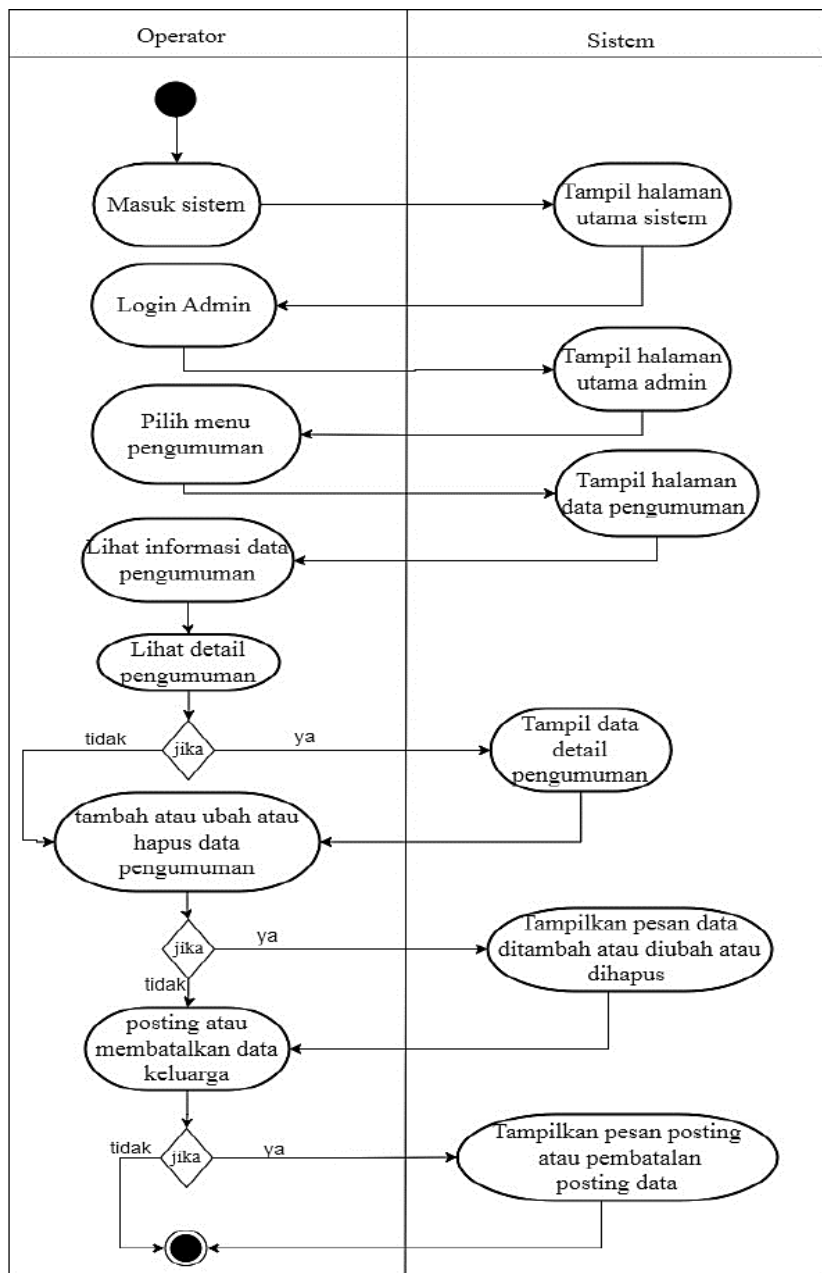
Operator

Sistem

Masuk sistem

Tampil halaman utama sistem

Login Admin

Tampil halaman utama admin

Pilih menu pengumuman

Tampil halaman data pengumuman

Lihat informasi data pengumuman

Lihat detail pengumuman

tidak

jika

ya

Tampil data detail pengumuman

tambah atau ubah atau hapus data pengumuman

jika

ya

Tampilkan pesan data ditambah atau diubah atau dihapus

tidak

posting atau membatalkan data keluarga

tidak

jika

ya

Tampilkan pesan posting atau pembatalan posting data